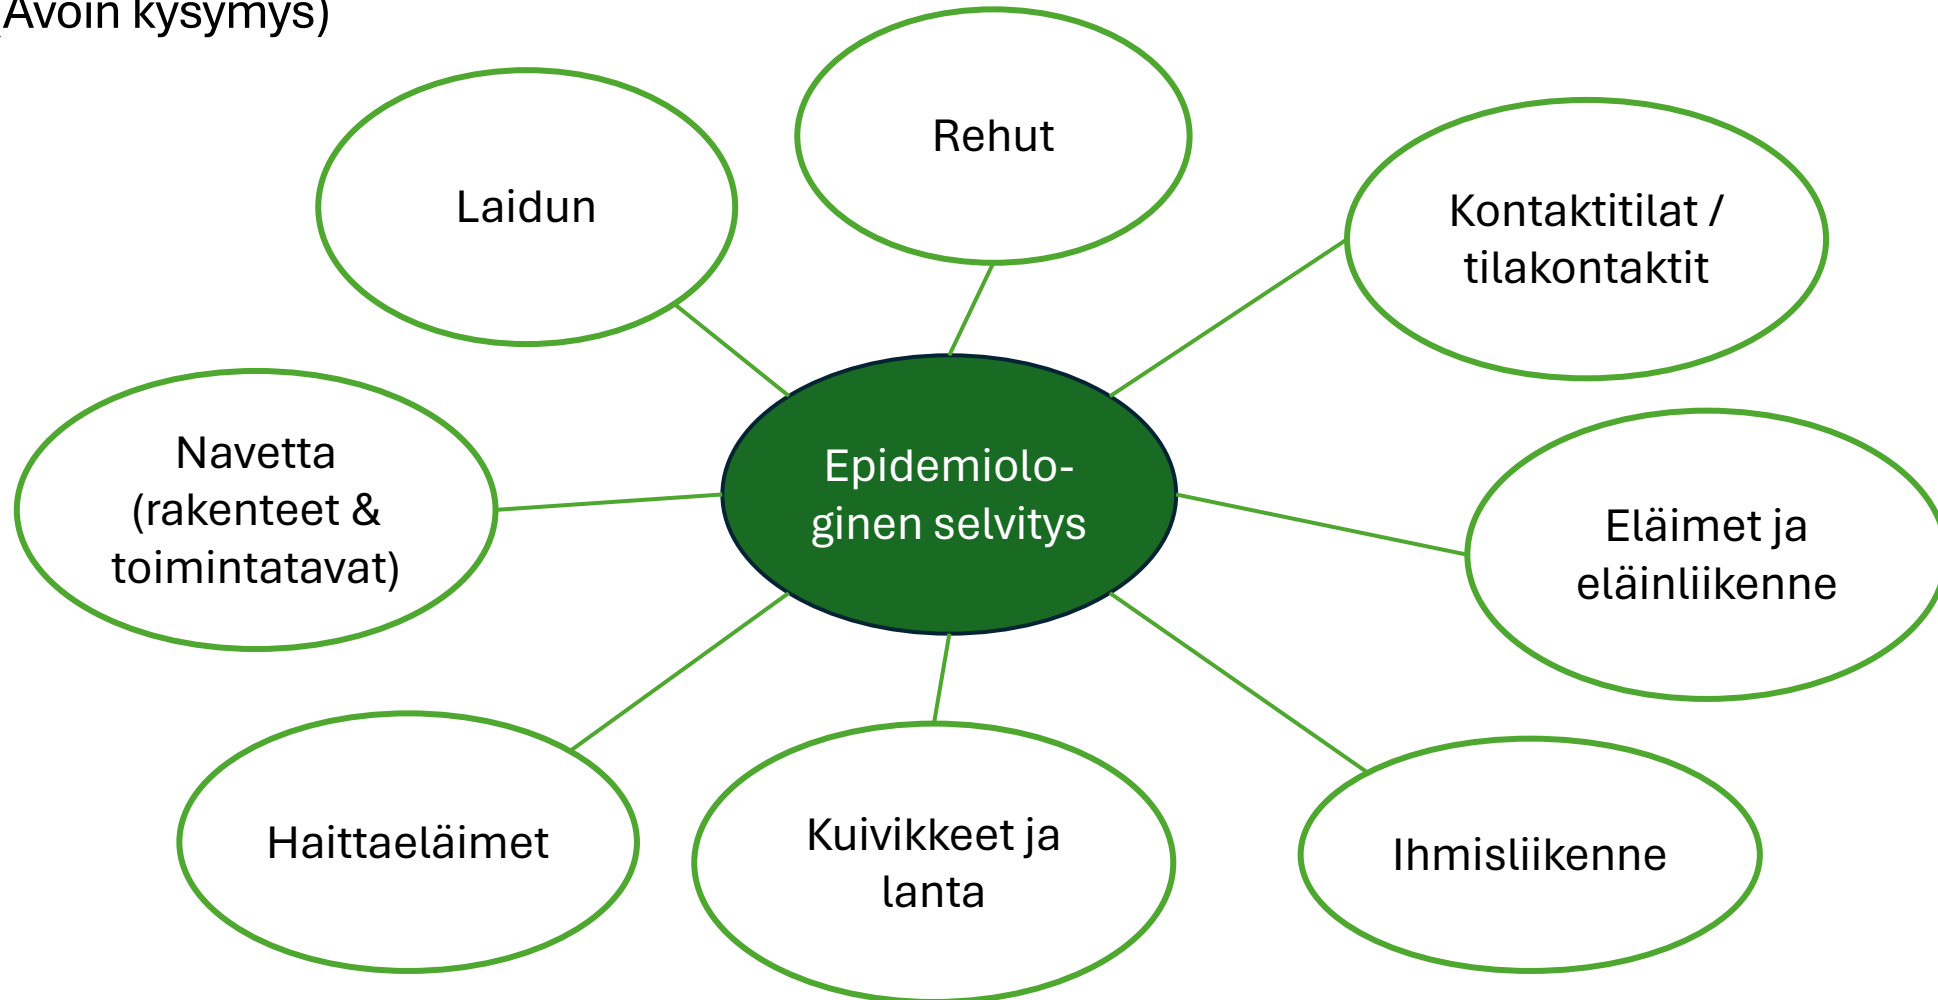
(Avoin kysymys)

Epidemiologinen selvitys

Laidun

Rehut

Kontaktitilat / tilakontaktit

Navetta (rakenteet & toimintatavat)

Eläimet ja eläinliikenne

Haittaeläimet

Kuivikkeet ja lanta

Ihmisliikenne